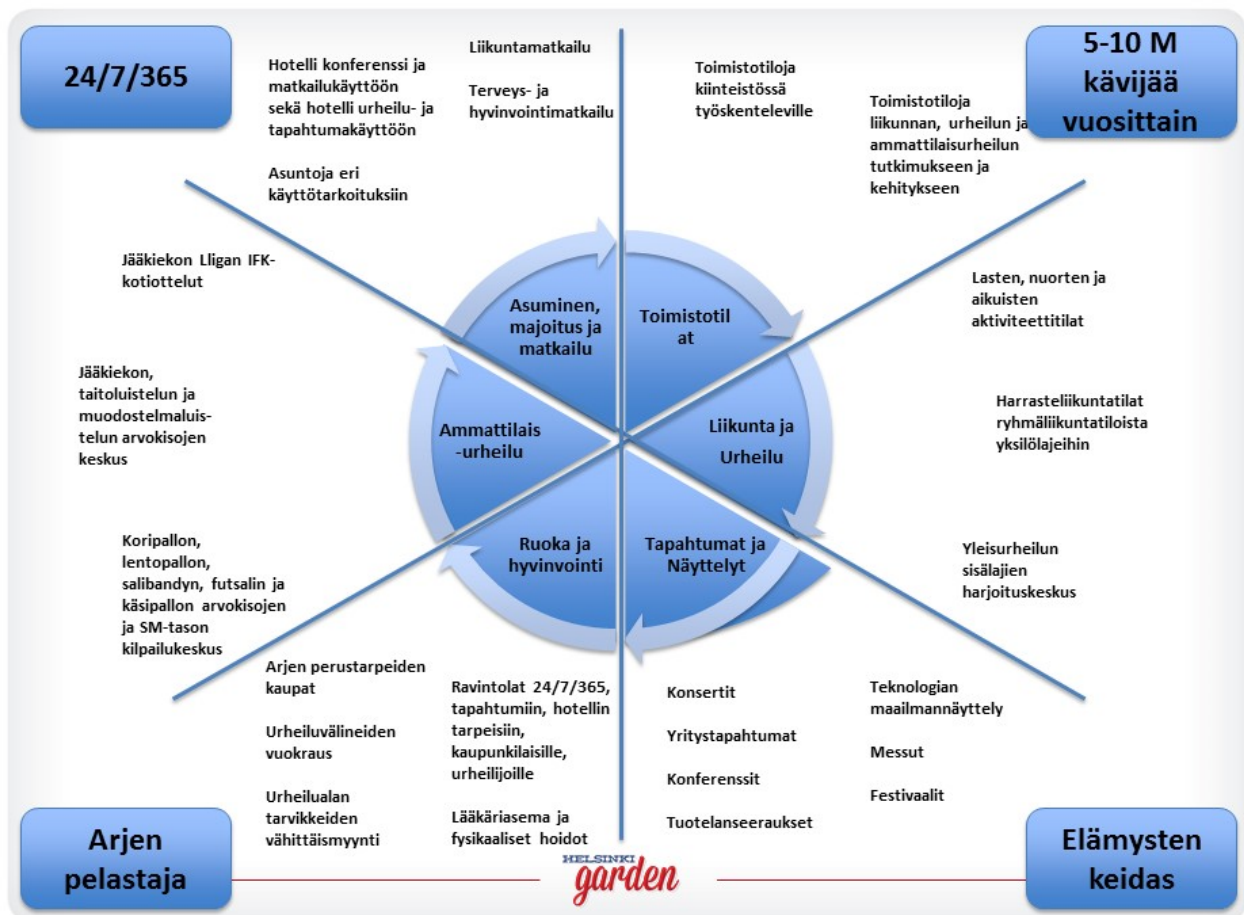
24/7/365

Hotelli konferenssi ja matkailukäyttöön sekä hotelli urheilu- ja tapahtumakäyttöön

Asuntoja eri käyttötarkoituksiin

Liikuntamatkailu

Terveys- ja hyvinvointimatkailu

Toimistotiloja kiinteistössä työskenteleville

5-10 M kävijää vuosittain

Toimistotiloja liikunnan, urheilun ja ammattilaisurheilun tutkimukseen ja kehitykseen

Jääkiekon Lligan IFK-kotiottelut

Lasten, nuorten ja aikuisten aktiviteettitilat

Asuminen, majoitus ja matkailu

Toimistotil at

Jääkiekon, taitoluistelun ja muodostelmaluistelun arvokisojen keskus

Ammattilais -urheilu

Liikunta ja Urheilu

Harrasteliikuntatilat ryhmäliikuntatiloista yksilölajeihin

Ruoka ja hyvinvointi

Tapahtumat ja Näyttelyt

Koripallon, lentopallon, salibandyn, futsalin ja käsipallon arvokisojen ja SM-tason kilpailukeskus

Yleisurheilun sisälajien harjoituskeskus

Arjen perustarpeiden kaupat

Urheiluvälineiden vuokraus

Urheilualan tarvikkeiden vähittäismyynti

Ravintolat 24/7/365, tapahtumiin, hotellin tarpeisiin, kaupunkilaisille, urheilijoille

Lääkäriasema ja fysikaaliset hoidot

Konsertit

Yritystapahtumat

Konferenssit

Tuotelanseeraukset

Teknologian maailmannäyttely

Messut

Festivaalit

Arjen pelastaja

HELSINKI garden

Elämysten keidas